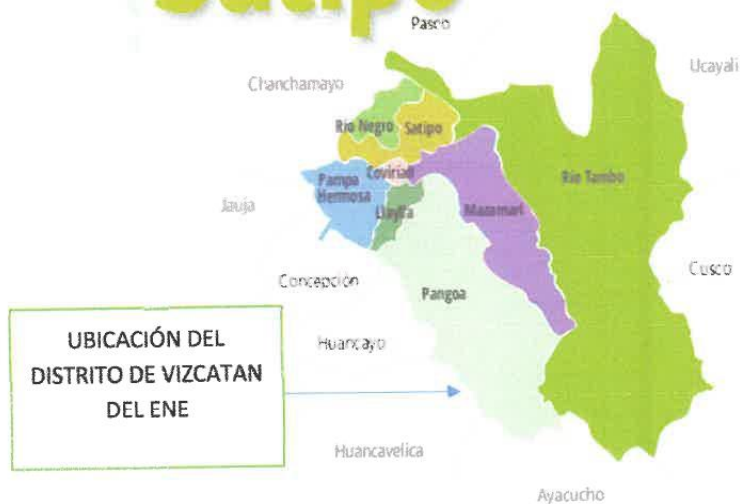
Satipo

Pasco

Ucayali

Chanchamayo

Rio Negro

Satipo

Rio Tambo

Pampa Hermosa

Coviriali

Jauja

Llaylla

Mazamari

Concepción

Cusco

Pangoa

UBICACIÓN DEL DISTRITO DE VIZCATAN DEL ENE

Huancayo

Huancavelica

Ayacucho